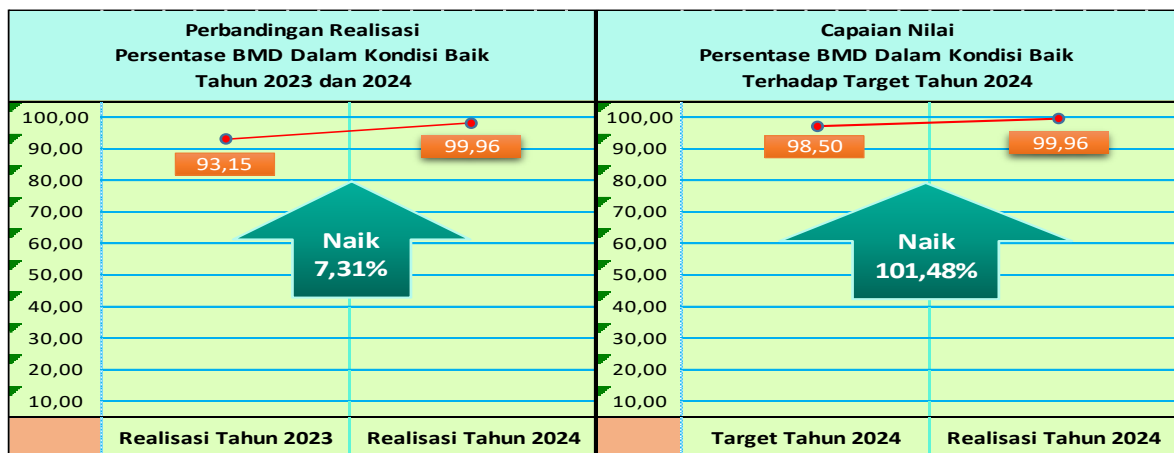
Perbandingan Realisasi
Persentase BMD Dalam Kondisi Baik
Tahun 2023 dan 2024

100,00
90,00
80,00
70,00
60,00
50,00
40,00
30,00
20,00
10,00

93,15
99,96

Naik
7,31%

Realisasi Tahun 2023
Realisasi Tahun 2024

Capaian Nilai
Persentase BMD Dalam Kondisi Baik
Terhadap Target Tahun 2024

100,00
90,00
80,00
70,00
60,00
50,00
40,00
30,00
20,00
10,00

98,50
99,96

Naik
101,48%

Target Tahun 2024
Realisasi Tahun 2024